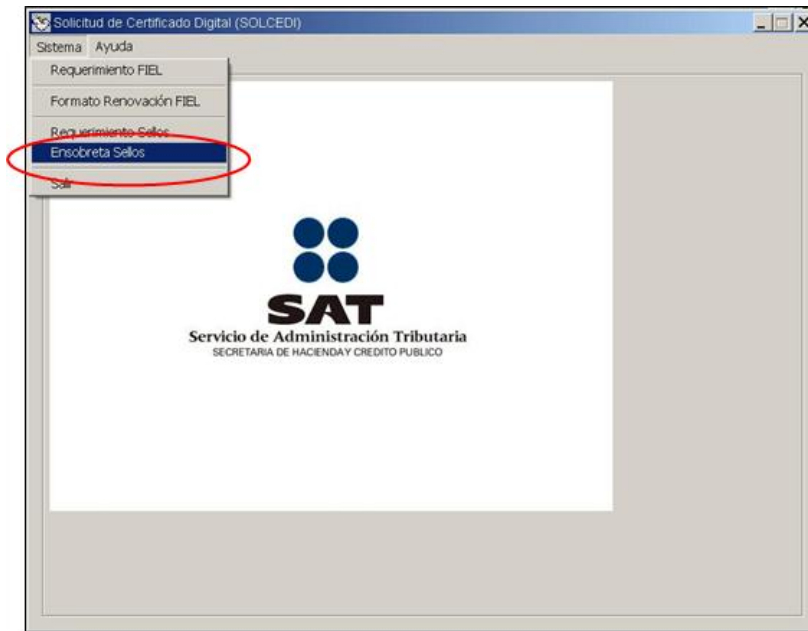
Solicitud de Certificado Digital (SOLCEDI)

Sistema Ayuda

Requerimiento FIEL

Formato Renovación FIEL

Requerimiento Sellos

Ensobreta Sellos

Salir

SAT

Servicio de Administración Tributaria

SECRETARIA DE HACIENDA Y CREDITO PUBLICO